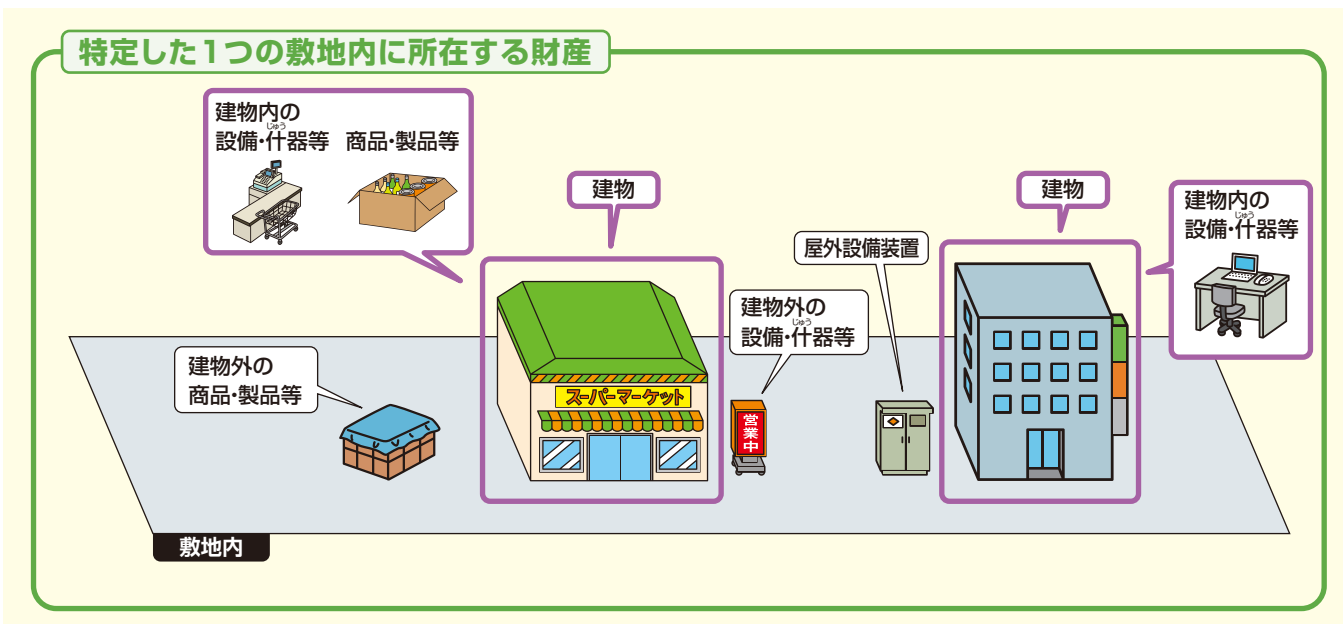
特定した1つの敷地内に所在する財産

建物内の
設備・什器等 商品・製品等

建物

建物

建物内の
設備・什器等

屋外設備装置

建物外の
設備・什器等

建物外の
商品・製品等

スーパーマーケット

営業中

敷地内